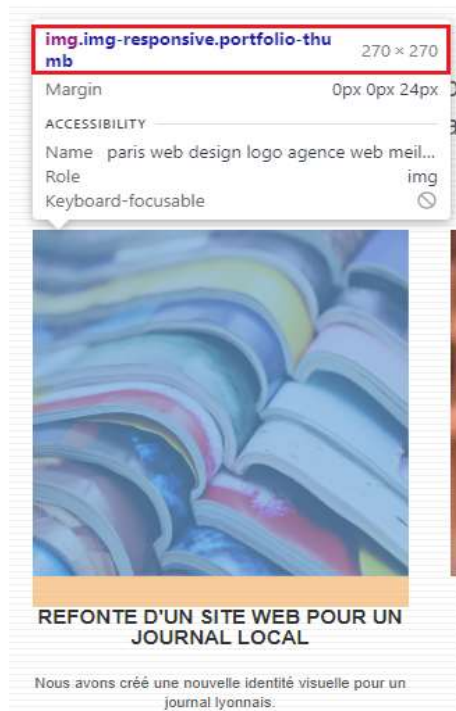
img.img-responsive.portfolio-thumb 270 × 270
Margin 0px 0px 24px
ACCESSIBILITY
Name paris web design logo agence web meil...
Role img
Keyboard-focusable

REFONTE D'UN SITE WEB POUR UN JOURNAL LOCAL

Nous avons créé une nouvelle identité visuelle pour un journal lyonnais.